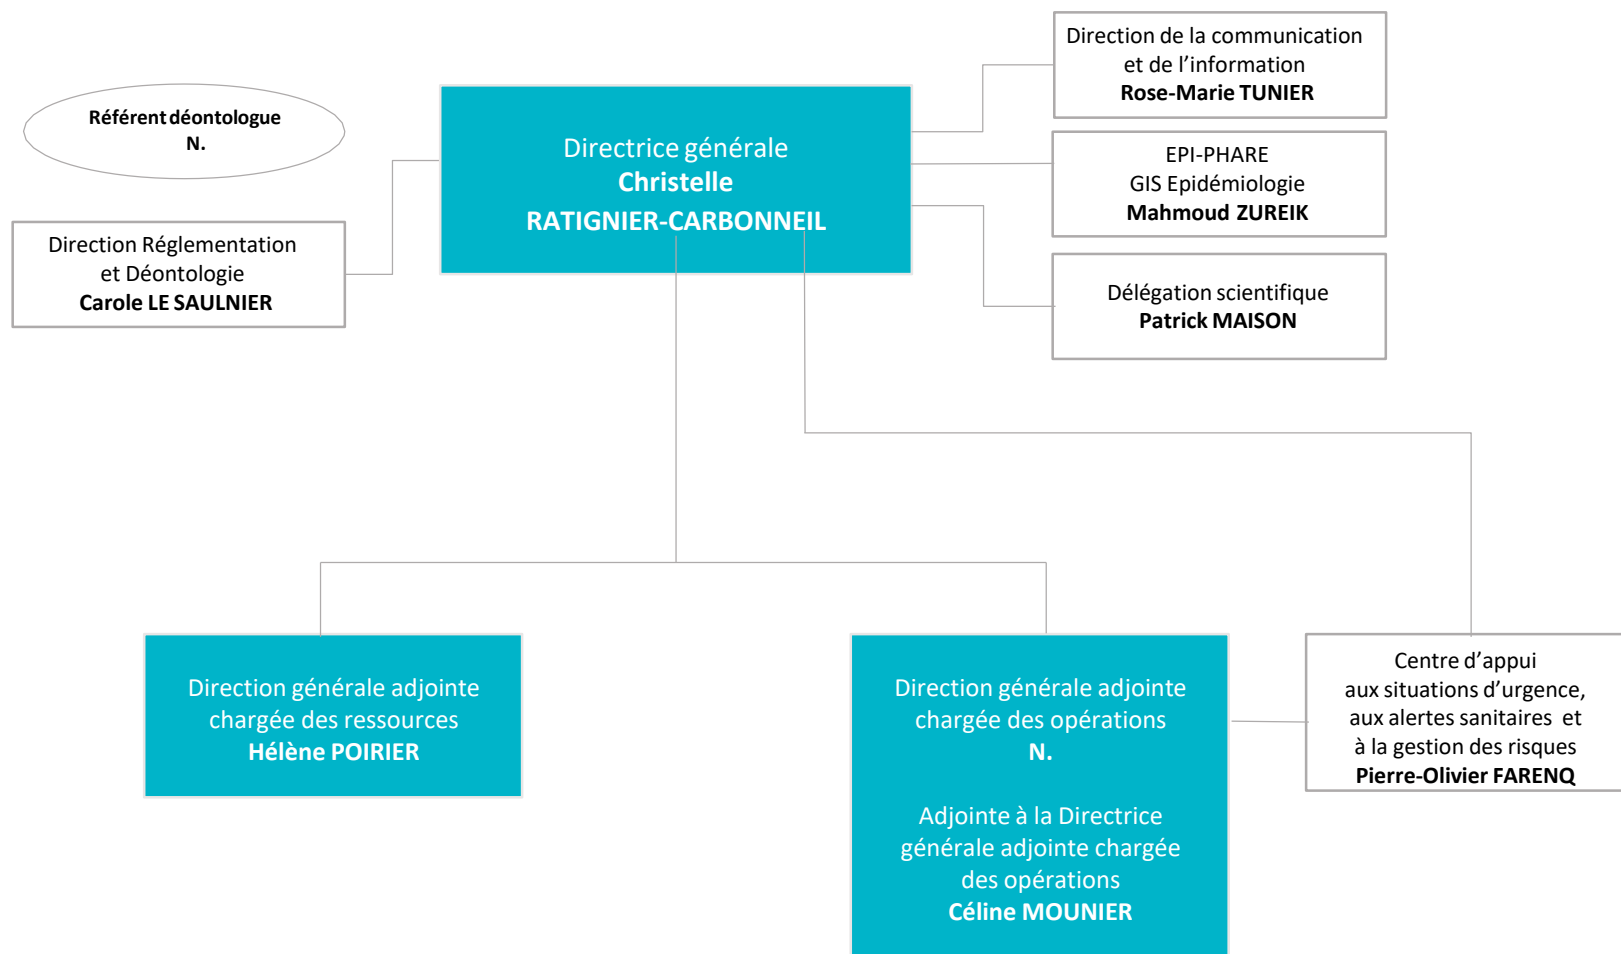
Référent déontologue
N.

Directrice générale
Christelle
RATIGNIER-CARBONNEIL

Direction de la communication et de l'information
Rose-Marie TUNIER

EPI-PHARE
GIS Epidémiologie
Mahmoud ZUREIK

Délégation scientifique
Patrick MAISON

Direction Réglementation et Déontologie
Carole LE SAULNIER

Direction générale adjointe chargée des ressources
Hélène POIRIER

Direction générale adjointe chargée des opérations
N.

Adjointe à la Directrice générale adjointe chargée des opérations
Céline MOUNIER

Centre d'appui aux situations d'urgence, aux alertes sanitaires et à la gestion des risques
Pierre-Olivier FARENQ